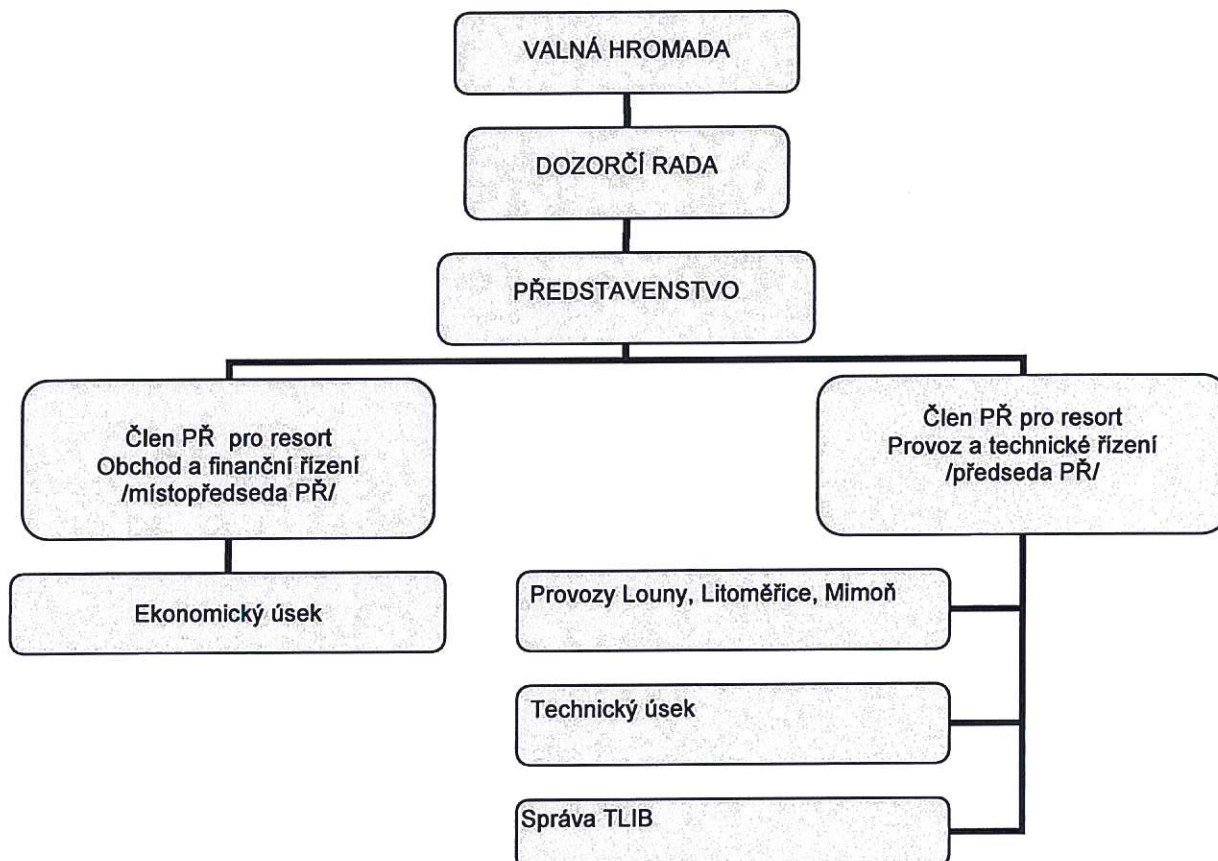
VALNÁ HROMADA

DOZORČÍ RADA

PŘEDSTAVENSTVO

Člen PŘ pro resort
Obchod a finanční řízení
/místopředseda PŘ/

Ekonomický úsek

Člen PŘ pro resort
Provoz a technické řízení
/předseda PŘ/

Provozy Louny, Litoměřice, Mimoň

Technický úsek

Správa TLIB